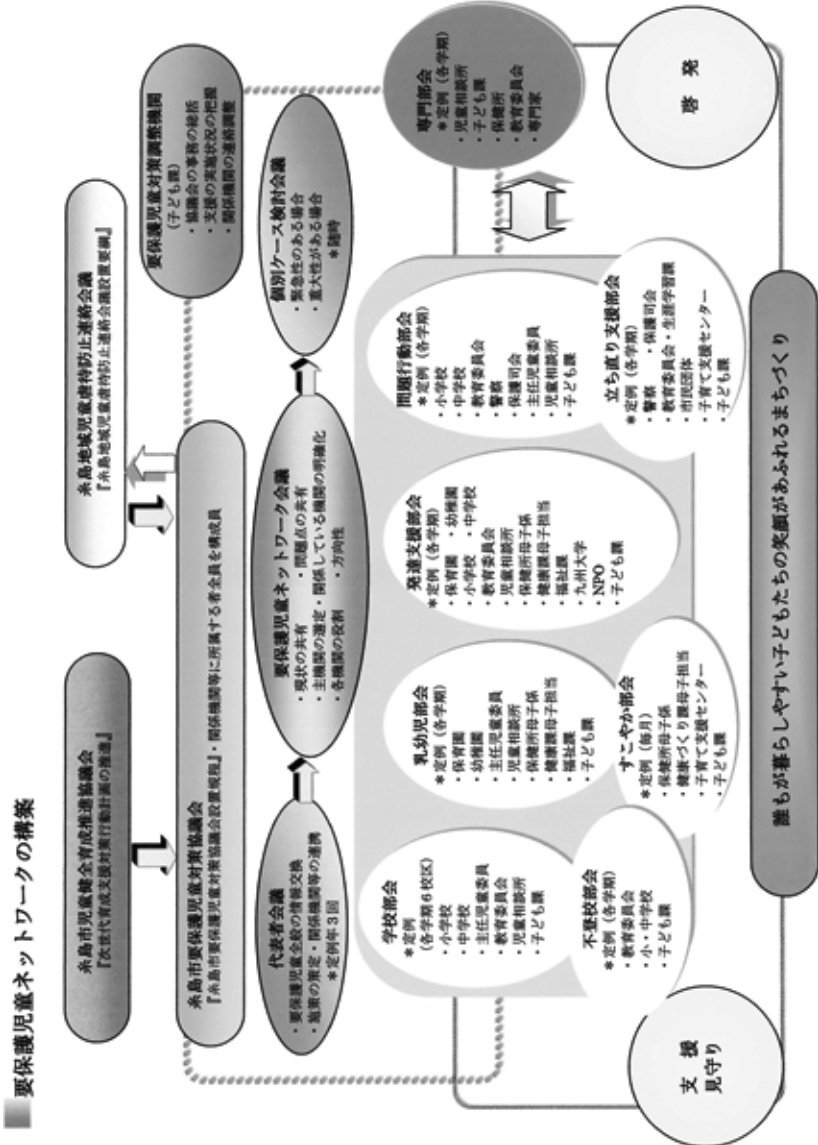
要保護児童ネットワークの構築

糸島市児童健全育成推進協議会
『次世代育成支援対策行動計画の推進』

糸島地域児童虐待防止連絡会議
『糸島地域児童虐待防止連絡会議設置要綱』

糸島市要保護児童対策協議会
『糸島市要保護児童対策協議会設置要綱』・関係機関等に所属する者全員を構成員

要保護児童対策調整機関
（子ども課）
・協議会の事務の総括
・支援の実施状況の把握
・関係機関の連絡調整

代表者会議
・要保護児童全般の情報交換
・施策の策定・関係機関等の連携
＊定例年３回

要保護児童ネットワーク会議
・現状の共有　・問題点の共有
・主機関の選定・関係している機関の明確化
・各機関の役割　・方向性

個別ケース検討会議
・緊急性のある場合
・重大性がある場合
＊随時

専門部会
＊定例（各学期）
・児童相談所
・子ども課
・保健所
・教育委員会
・専門家

啓発

学校部会
＊定例
（各学期６校区）
・小学校
・中学校
・主任児童委員
・教育委員会
・児童相談所
・子ども課

乳幼児部会
＊定例（各学期）
・保育園
・幼稚園
・主任児童委員
・児童相談所
・保健所母子係
・健康課母子担当
・福祉課
・子ども課

発達支援部会
＊定例（各学期）
・保育園　・幼稚園
・小学校　・中学校
・教育委員会
・児童相談所
・保健所母子係
・健康課母子担当
・福祉課
・九州大学
・NPO
・子ども課

問題行動部会
＊定例（各学期）
・小学校
・中学校
・教育委員会
・警察
・保護司会
・主任児童委員
・児童相談所
・子ども課

不登校部会
＊定例（各学期）
・教育委員会
・小・中学校
・子ども課

すこやか部会
＊定例（毎月）
・保健所母子係
・健康づくり課母子担当
・子育て支援センター
・子ども課

立ち直り支援部会
＊定例（各学期）
・警察　・保護司会
・教育委員会・生涯学習課
・市民団体
・子育て支援センター
・子ども課

支援
見守り

誰もが暮らしやすい子どもたちの笑顔があふれるまちづくり